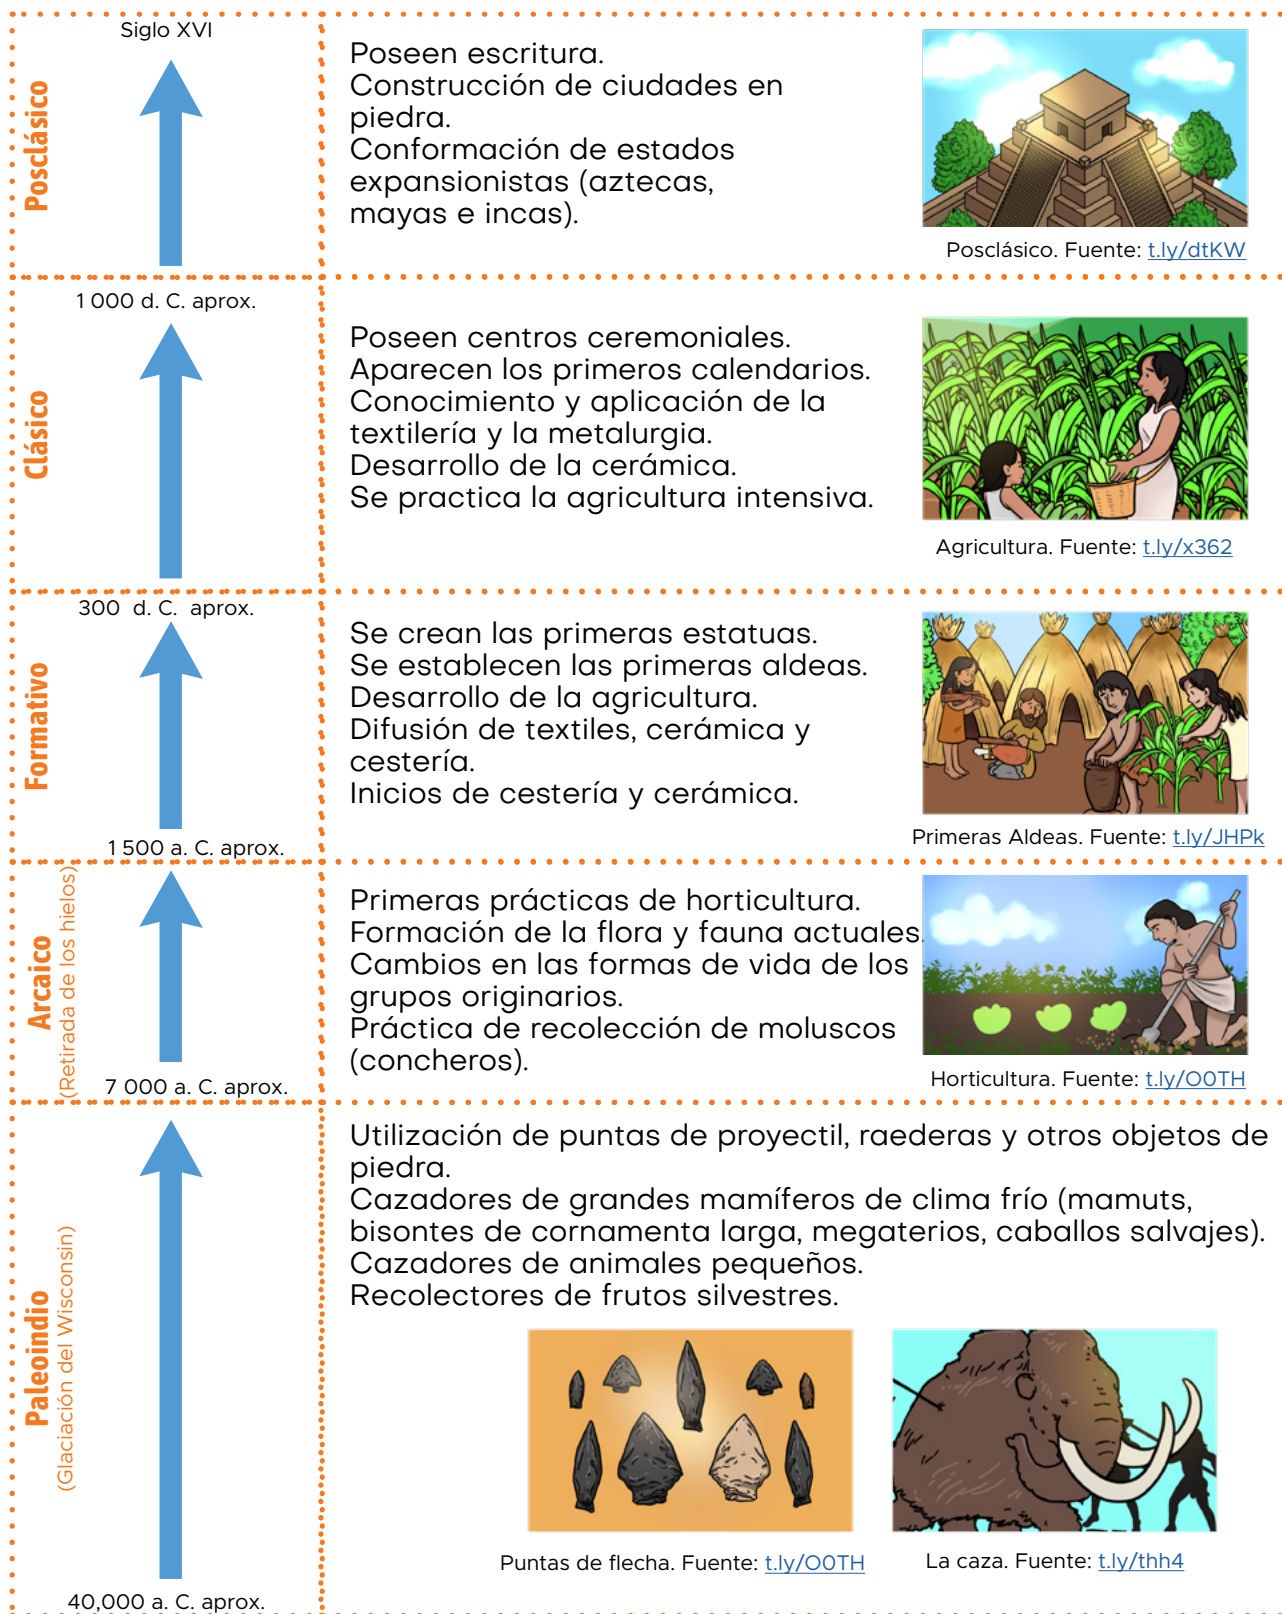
Posclásico

Siglo XVI

Poseen escritura.
Construcción de ciudades en piedra.
Conformación de estados expansionistas (aztecas, mayas e incas).

Posclásico. Fuente: t.ly/dtKW

Clásico

1 000 d. C. aprox.

Poseen centros ceremoniales.
Aparecen los primeros calendarios.
Conocimiento y aplicación de la textilería y la metalurgia.
Desarrollo de la cerámica.
Se practica la agricultura intensiva.

Agricultura. Fuente: t.ly/x362

Formativo

300 d. C. aprox.

1 500 a. C. aprox.

Se crean las primeras estatuas.
Se establecen las primeras aldeas.
Desarrollo de la agricultura.
Difusión de textiles, cerámica y cestería.
Inicios de cestería y cerámica.

Primeras Aldeas. Fuente: t.ly/JHPk

Arcaico
(Retirada de los hielos)

7 000 a. C. aprox.

Primeras prácticas de horticultura.
Formación de la flora y fauna actuales.
Cambios en las formas de vida de los grupos originarios.
Práctica de recolección de moluscos (concheros).

Horticultura. Fuente: t.ly/O0TH

Paleoindio
(Glaciación del Wisconsin)

40,000 a. C. aprox.

Utilización de puntas de proyectil, raederas y otros objetos de piedra.
Cazadores de grandes mamíferos de clima frío (mamuts, bisontes de cornamenta larga, megaterios, caballos salvajes).
Cazadores de animales pequeños.
Recolectores de frutos silvestres.

Puntas de flecha. Fuente: t.ly/O0TH

La caza. Fuente: t.ly/thh4